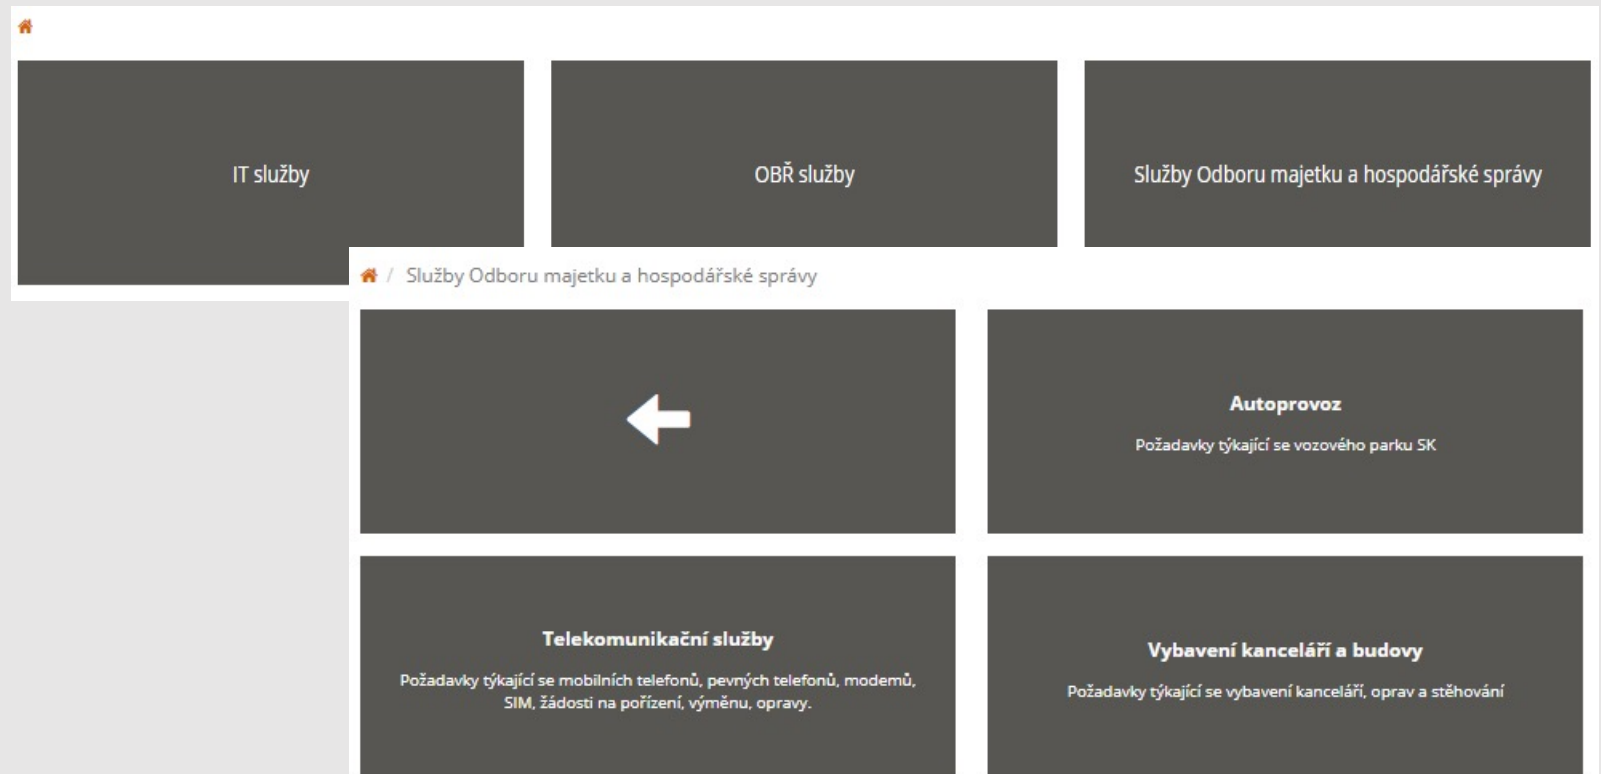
IT služby

OBŘ služby

Služby Odboru majetku a hospodářské správy

/ Služby Odboru majetku a hospodářské správy

Autoprovoz

Požadavky týkající se vozového parku SK

Telekomunikační služby

Požadavky týkající se mobilních telefonů, pevných telefonů, modemů, SIM, žádosti na pořízení, výměnu, opravy.

Vybavení kanceláří a budovy

Požadavky týkající se vybavení kanceláří, oprav a stěhování